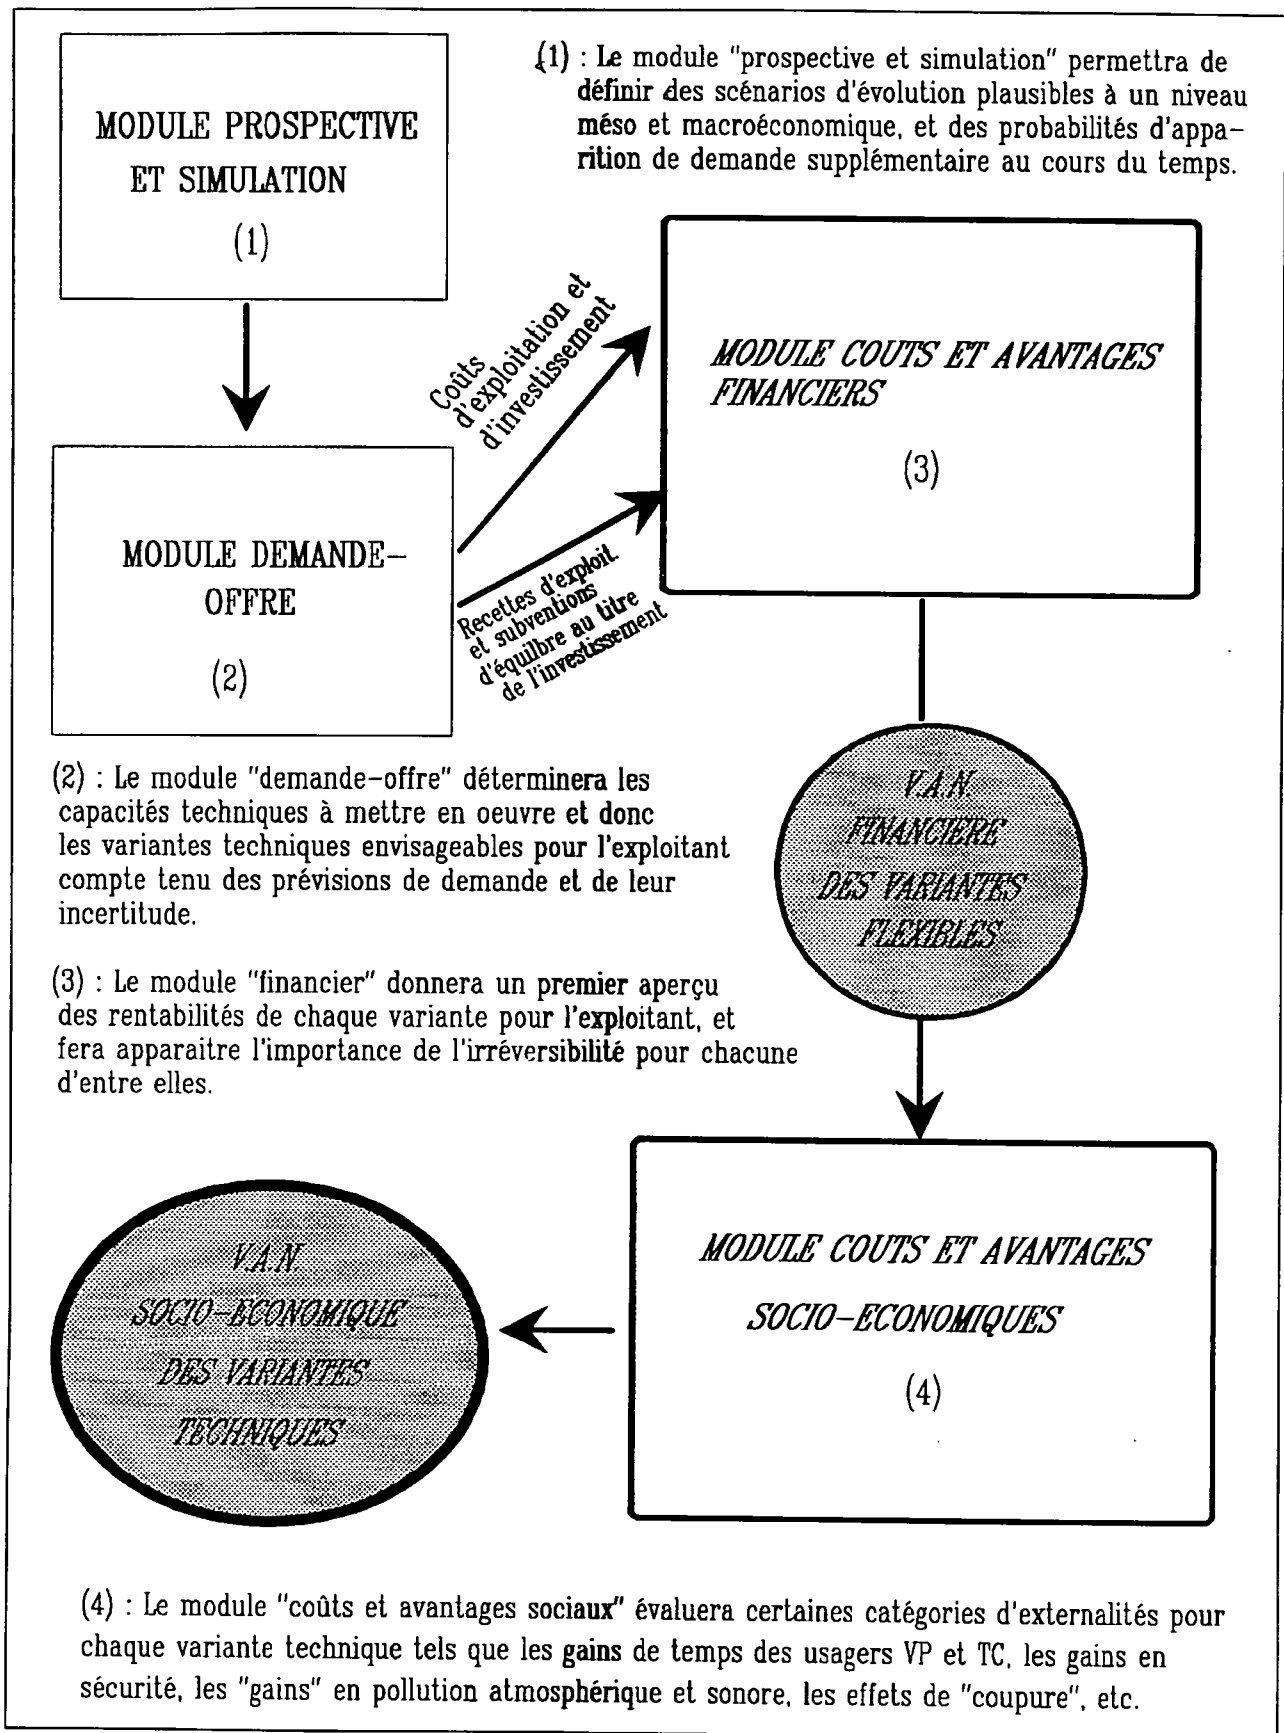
MODULE PROSPECTIVE ET SIMULATION

(1)

(1) : Le module "prospective et simulation" permettra de définir des scénarios d'évolution plausibles à un niveau méso et macroéconomique, et des probabilités d'apparition de demande supplémentaire au cours du temps.

Coûts d'exploitation et d'investissement

MODULE COUTS ET AVANTAGES FINANCIERS

(3)

MODULE DEMANDE-OFFRE

(2)

Recettes d'exploit. et subventions d'équilibre au titre de l'investissement

V.A.N. FINANCIERE DES VARIANTES FLEXIBLES

(2) : Le module "demande-offre" déterminera les capacités techniques à mettre en oeuvre et donc les variantes techniques envisageables pour l'exploitant compte tenu des prévisions de demande et de leur incertitude.

(3) : Le module "financier" donnera un premier aperçu des rentabilités de chaque variante pour l'exploitant, et fera apparaitre l'importance de l'irréversibilité pour chacune d'entre elles.

V.A.N. SOCIO-ECONOMIQUE DES VARIANTES TECHNIQUES

MODULE COUTS ET AVANTAGES SOCIO-ECONOMIQUES

(4)

(4) : Le module "coûts et avantages sociaux" évaluera certaines catégories d'externalités pour chaque variante technique tels que les gains de temps des usagers VP et TC, les gains en sécurité, les "gains" en pollution atmosphérique et sonore, les effets de "coupure", etc.